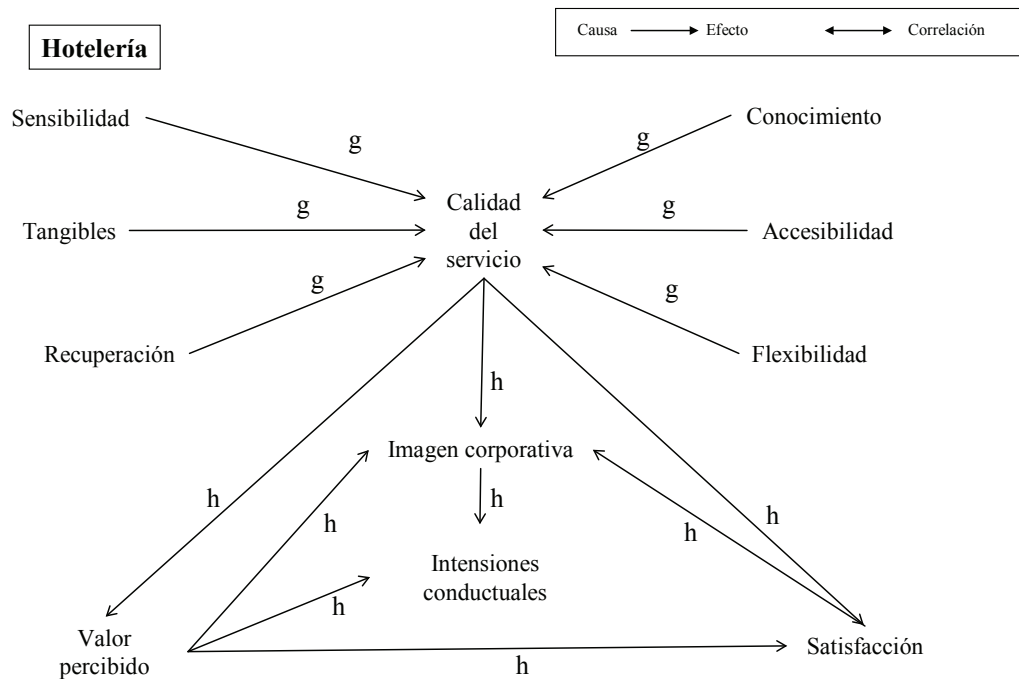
Causa → Efecto ↔ Correlación

Hotelería

Sensibilidad

g

Conocimiento

g

Tangibles

g

Calidad del servicio

g

Accesibilidad

g

g

Recuperación

Flexibilidad

h

Imagen corporativa

h

h

h

h

h

Intensiones conductuales

h

Valor percibido

Satisfacción

h